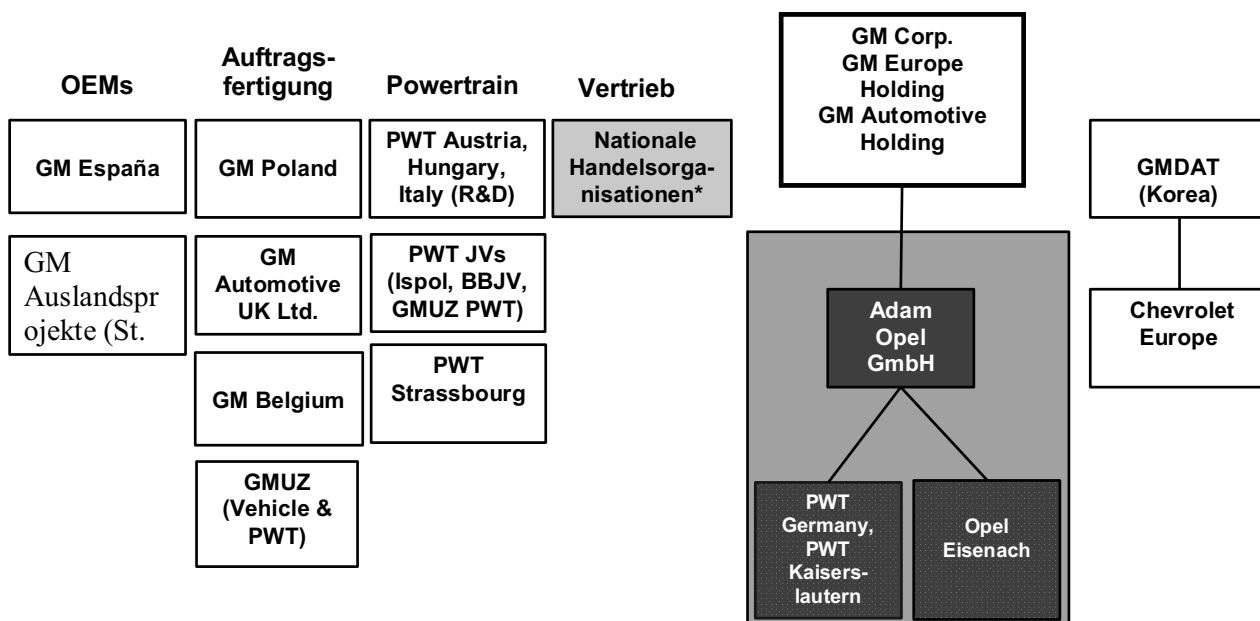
OEMs

Auftragsfertigung

Powertrain

Vertrieb

GM España

GM Poland

PWT Austria, Hungary, Italy (R&D)

Nationale Handelsorganisationen*

GM Auslandsprojekte (St.

GM Automotive UK Ltd.

PWT JVs (Ispol, BBJV, GMUZ PWT)

GM Belgium

PWT Strassbourg

GMUZ (Vehicle & PWT)

GM Corp. GM Europe Holding GM Automotive Holding

Adam Opel GmbH

PWT Germany, PWT Kaiserslautern

Opel Eisenach

GMDAT (Korea)

Chevrolet Europe